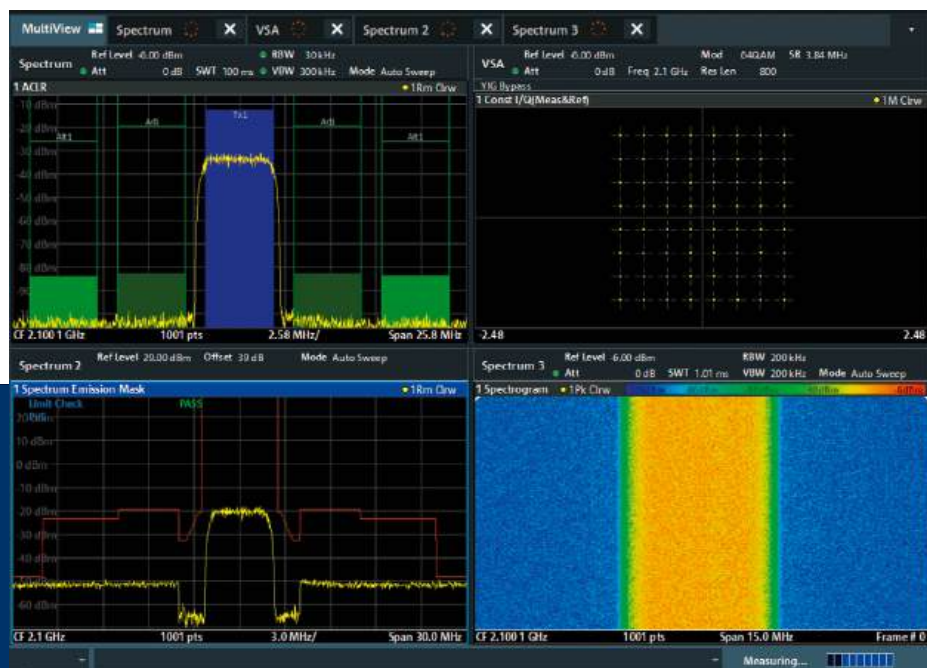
MultiView Spectrum ✕ VSA ✕ Spectrum 2 ✕ Spectrum 3 ✕

Spectrum Ref Level -0.00 dBm Att 0 dB SWT 100 ms RBW 30 kHz VBW 300 kHz Mode Auto Sweep

1 ACLR •1Rm Clrw

-10 dBm
-20 dBm
-30 dBm
-40 dBm
-50 dBm
-60 dBm
-70 dBm
-80 dBm
-90

Alt1 Adj Tx1 Adj Alt1

CF 2.100 1 GHz 1001 pts 2.58 MHz/ Span 25.8 MHz

VSA Ref Level -0.00 dBm Att 0 dB Freq 2.1 GHz Mod 64QAM Res Len 800 SR 3.84 MHz

YIG Bypass
1 Const I/Q(Meas&Ref) •1M Clrw

-2.48 2.48

Spectrum 2 Ref Level 20.00 dBm Offset 30 dB Mode Auto Sweep

1 Spectrum Emission Mask •1Rm Clrw
Limit Check PASS
20 dBm
10 dBm
0 dBm
-10 dBm
-20 dBm
-30 dBm
-40 dBm
-50 dBm
-60 dBm

CF 2.1 GHz 1001 pts 3.0 MHz/ Span 30.0 MHz

Spectrum 3 Ref Level -6.00 dBm Att 0 dB SWT 1.01 ms RBW 200 kHz VBW 200 kHz Mode Auto Sweep

1 Spectrogram •1Pk Clrw

CF 2.100 1 GHz 1001 pts Span 15.0 MHz Frame # 0

Measuring...